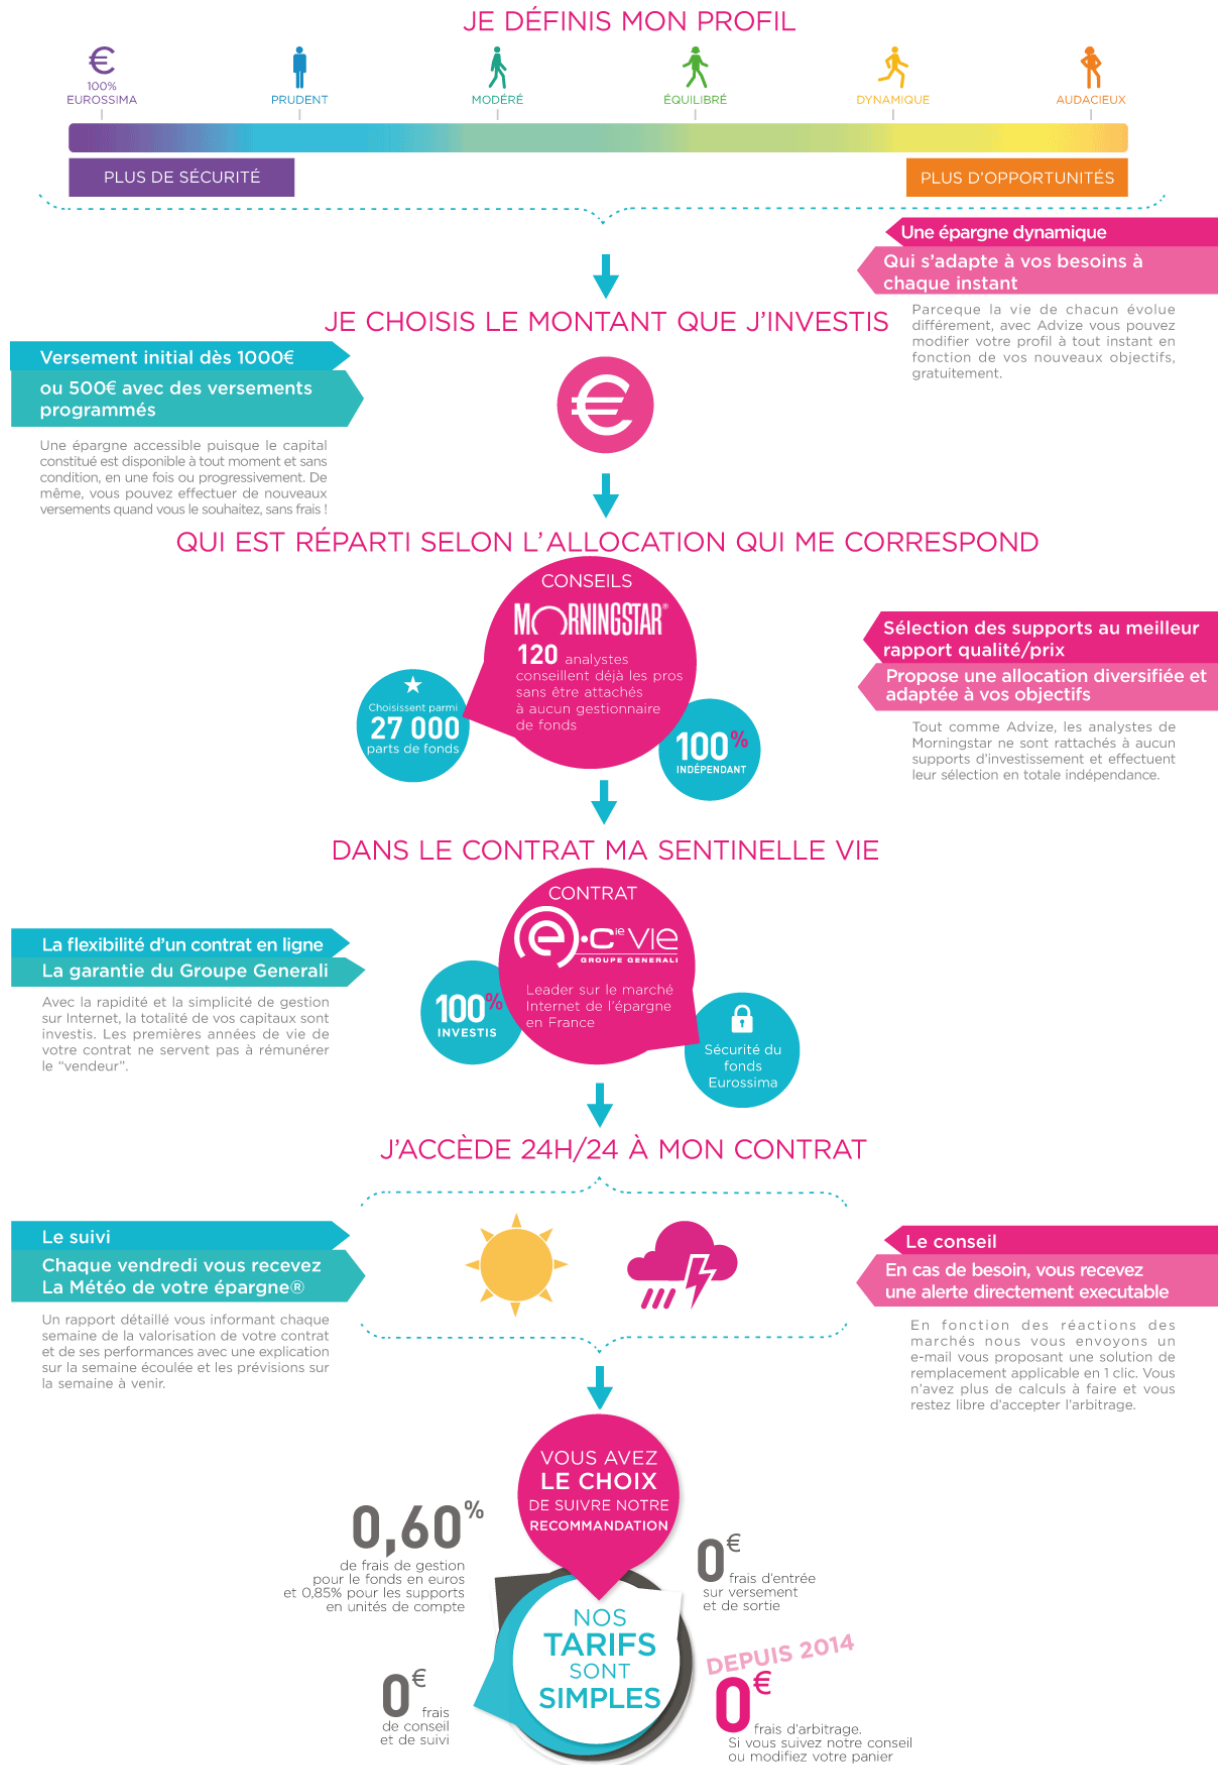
JE DÉFINIS MON PROFIL

€
100%
EUROSSIMA

PRUDENT

MODÉRÉ

ÉQUILIBRÉ

DYNAMIQUE

AUDACIEUX

PLUS DE SÉCURITÉ

PLUS D'OPPORTUNITÉS

Une épargne dynamique

Qui s'adapte à vos besoins à chaque instant

Parceque la vie de chacun évolue différement, avec Advize vous pouvez modifier votre profil à tout instant en fonction de vos nouveaux objectifs, gratuitement.

JE CHOISIS LE MONTANT QUE J'INVESTIS

Versement initial dès 1000€

ou 500€ avec des versements programmés

Une épargne accessible puisque le capital constitué est disponible à tout moment et sans condition, en une fois ou progressivement. De même, vous pouvez effectuer de nouveaux versements quand vous le souhaitez, sans frais !

QUI EST RÉPARTI SELON L'ALLOCATION QUI ME CORRESPOND

CONSEILS

MORNINGSTAR

120 analystes conseillent déjà les pros sans être attachés à aucun gestionnaire de fonds

Choisissent parmi
27 000
parts de fonds

100%
INDÉPENDANT

Sélection des supports au meilleur rapport qualité/prix

Propose une allocation diversifiée et adaptée à vos objectifs

Tout comme Advize, les analystes de Morningstar ne sont rattachés à aucun supports d'investissement et effectuent leur sélection en totale indépendance.

DANS LE CONTRAT MA SENTINELLE VIE

CONTRAT

e-cie vie
GROUPE GENERALI

Leader sur le marché Internet de l'épargne en France

100%
INVESTIS

Sécurité du fonds Eurossima

La flexibilité d'un contrat en ligne

La garantie du Groupe Generali

Avec la rapidité et la simplicité de gestion sur Internet, la totalité de vos capitaux sont investis. Les premières années de vie de votre contrat ne servent pas à rémunérer le "vendeur".

J'ACCÈDE 24H/24 À MON CONTRAT

Le suivi

Chaque vendredi vous recevez La Météo de votre épargne®

Un rapport détaillé vous informant chaque semaine de la valorisation de votre contrat et de ses performances avec une explication sur la semaine écoulée et les prévisions sur la semaine à venir.

Le conseil

En cas de besoin, vous recevez une alerte directement executable

En fonction des réactions des marchés nous vous envoyons un e-mail vous proposant une solution de remplacement applicable en 1 clic. Vous n'avez plus de calculs à faire et vous restez libre d'accepter l'arbitrage.

VOUS AVEZ LE CHOIX DE SUIVRE NOTRE RECOMMANDATION

0,60%
de frais de gestion pour le fonds en euros et 0,85% pour les supports en unités de compte

0€
frais d'entrée sur versement et de sortie

NOS TARIFS SONT SIMPLES

0€
frais de conseil et de suivi

DEPUIS 2014
0€
frais d'arbitrage.
Si vous suivez notre conseil ou modifiez votre panier